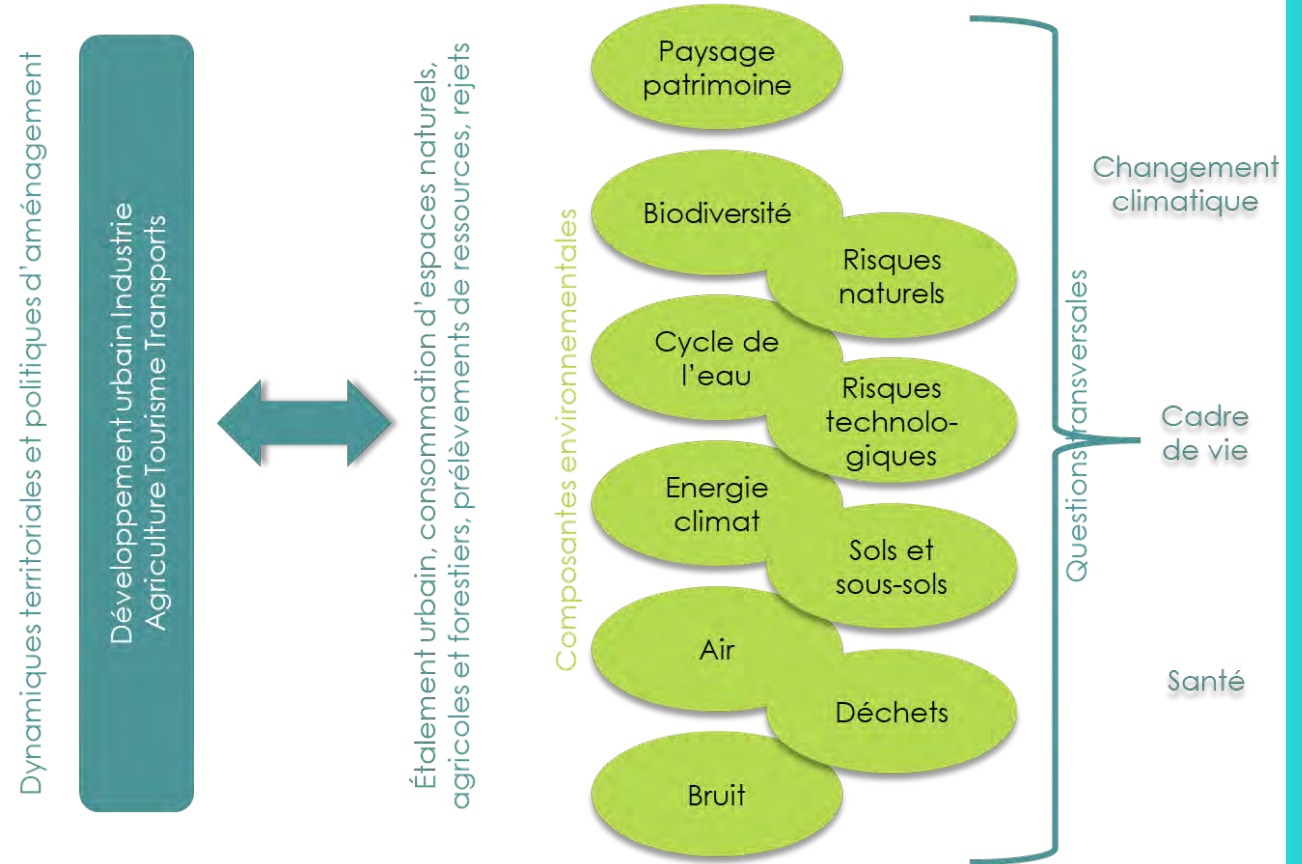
Dynamiques territoriales et politiques d'aménagement

Développement urbain Industrie
Agriculture Tourisme Transports

Étalement urbain, consommation d'espaces naturels, agricoles et forestiers, prélèvements de ressources, rejets

Composantes environnementales

Paysage patrimoine

Biodiversité

Risques naturels

Cycle de l'eau

Risques technologiques

Energie climat

Sols et sous-sols

Air

Déchets

Bruit

Questions transversales

Changement climatique

Cadre de vie

Santé